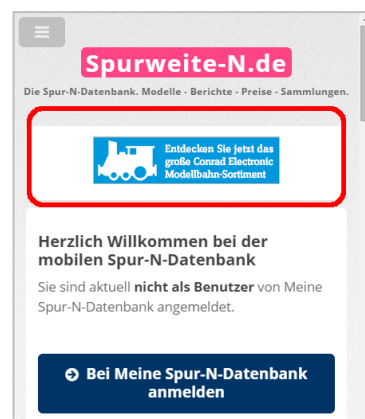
Spurweite-N.de

Die Spur-N-Datenbank. Modelle - Berichte - Preise - Sammlungen.

Entdecken Sie jetzt das große Conrad Electronic Modellbahn-Sortiment

Herzlich Willkommen bei der mobilen Spur-N-Datenbank

Sie sind aktuell **nicht als Benutzer** von Meine Spur-N-Datenbank angemeldet.

Bei Meine Spur-N-Datenbank anmelden